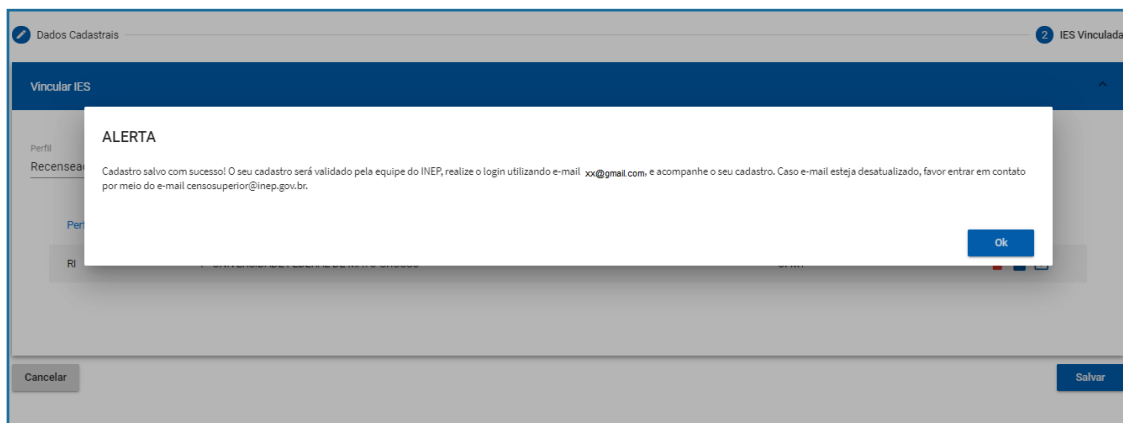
Dados Cadastrais

2 IES Vinculada

Vincular IES

Perfil
Recenseac

Perf

RI

ALERTA

Cadastro salvo com sucesso! O seu cadastro será validado pela equipe do INEP, realize o login utilizando e-mail xx@gmail.com, e acompanhe o seu cadastro. Caso e-mail esteja desatualizado, favor entrar em contato por meio do e-mail censosuperior@inep.gov.br.

Ok

Cancelar

Salvar